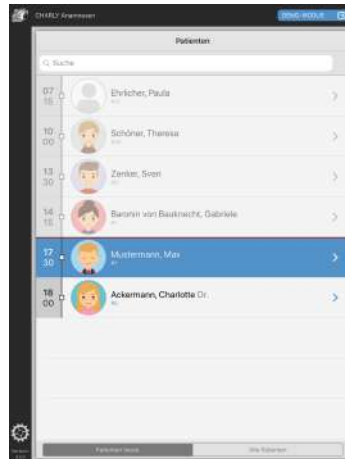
CHARLY Anamnesen

DEMO-MODUS

Patienten

Suche

07
15
Ehrlicher, Paula

10
00
Schöner, Theresa

13
30
Zenker, Sven

14
15
Baronin von Bauknecht, Gabriele

17
30
Mustermann, Max

18
00
Ackermann, Charlotte Dr.

Patienten heute

Alle Patienten